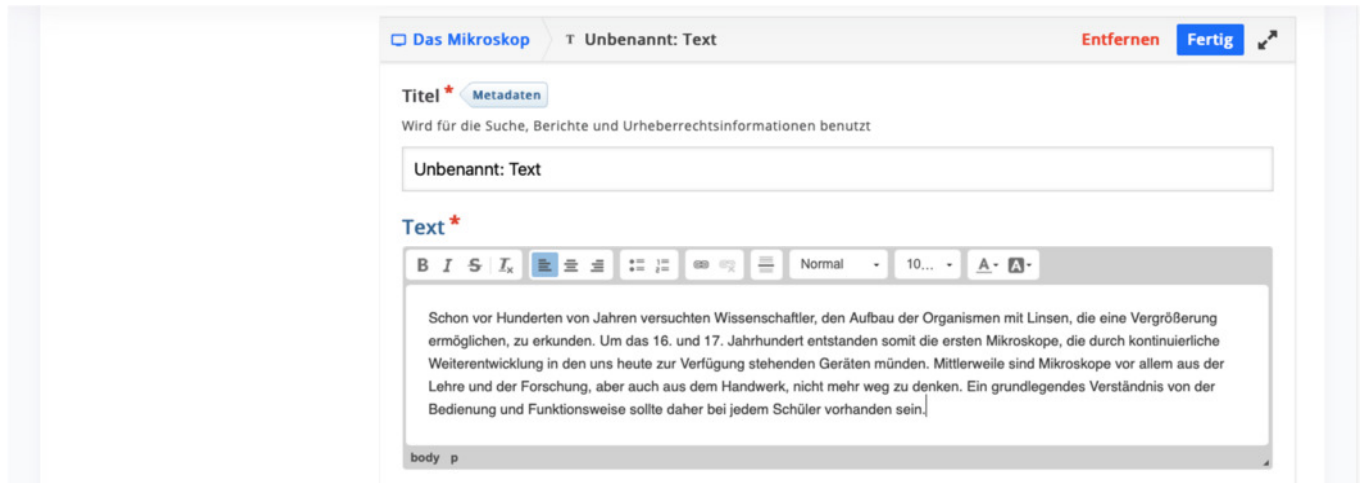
Das Mikroskop
T Unbenannt: Text
Entfernen
Fertig

Titel *
Metadaten
Wird für die Suche, Berichte und Urheberrechtsinformationen benutzt

Unbenannt: Text

Text *

B I S Tx Normal 10...

Schon vor Hunderten von Jahren versuchten Wissenschaftler, den Aufbau der Organismen mit Linsen, die eine Vergrößerung ermöglichen, zu erkunden. Um das 16. und 17. Jahrhundert entstanden somit die ersten Mikroskope, die durch kontinuierliche Weiterentwicklung in den uns heute zur Verfügung stehenden Geräten münden. Mittlerweile sind Mikroskope vor allem aus der Lehre und der Forschung, aber auch aus dem Handwerk, nicht mehr weg zu denken. Ein grundlegendes Verständnis von der Bedienung und Funktionsweise sollte daher bei jedem Schüler vorhanden sein.

body p